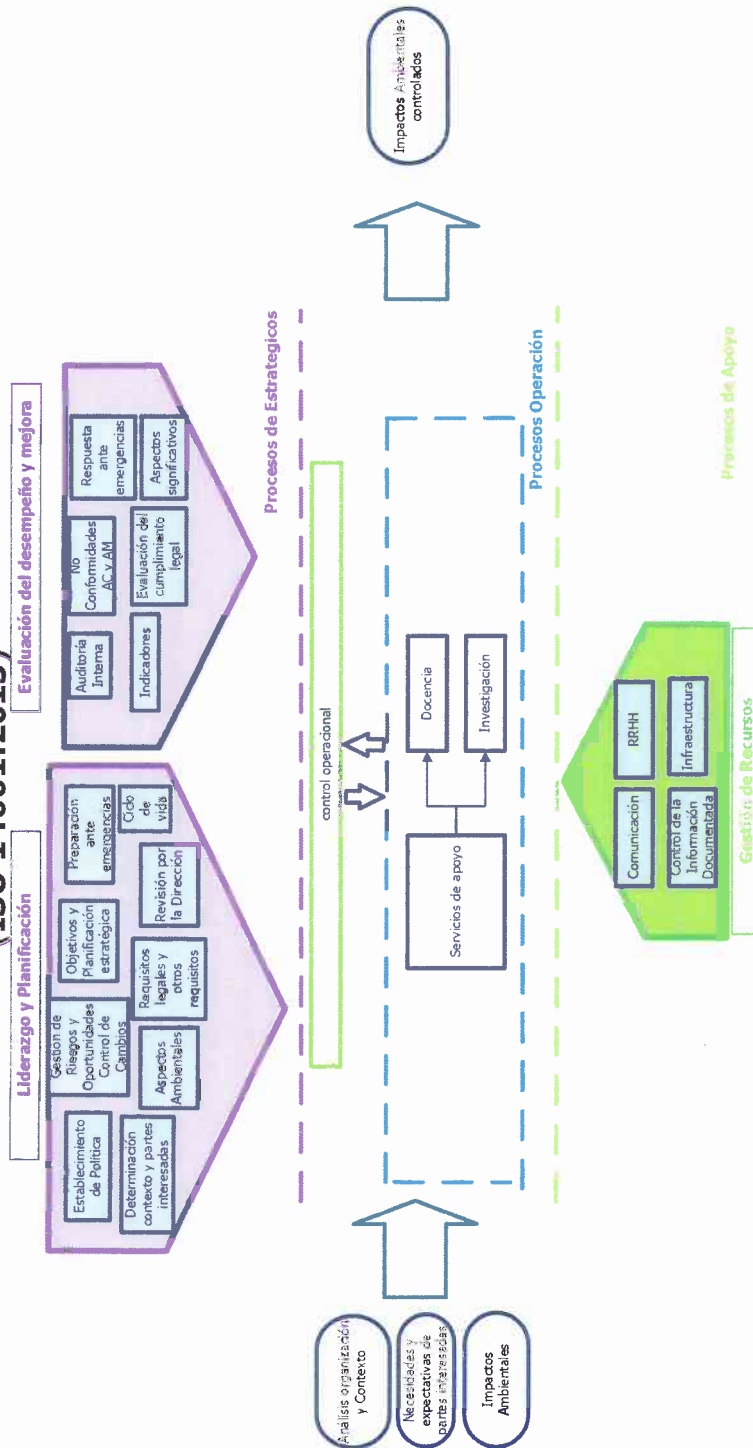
(ISO 14001:2015)

Liderazgo y Planificación

Establecimiento de Política

Gestión de Riesgos y Oportunidades Control de Cambios

Objetivos y Planificación estratégica

Preparación ante emergencias

Determinación contexto y partes interesadas

Aspectos Ambientales

Requisitos legales y otros requisitos

Revisión por la Dirección

Ciclo de vida

Evaluación del desempeño y mejora

Auditoría Interna

No Conformidades AC y AM

Respuesta ante emergencias

Indicadores

Evaluación del cumplimiento legal

Aspectos significativos

Procesos de Estrategicos

control operacional

Servicios de apoyo

Docencia

Investigación

Procesos Operación

Comunicación

RRHH

Control de la Información Documentada

Infraestructura

Gestión de Recursos

Procesos de Apoyo

Análisis organización y Contexto

Necesidades y expectativas de partes interesadas

Impactos Ambientales

Impactos Ambientales controlados